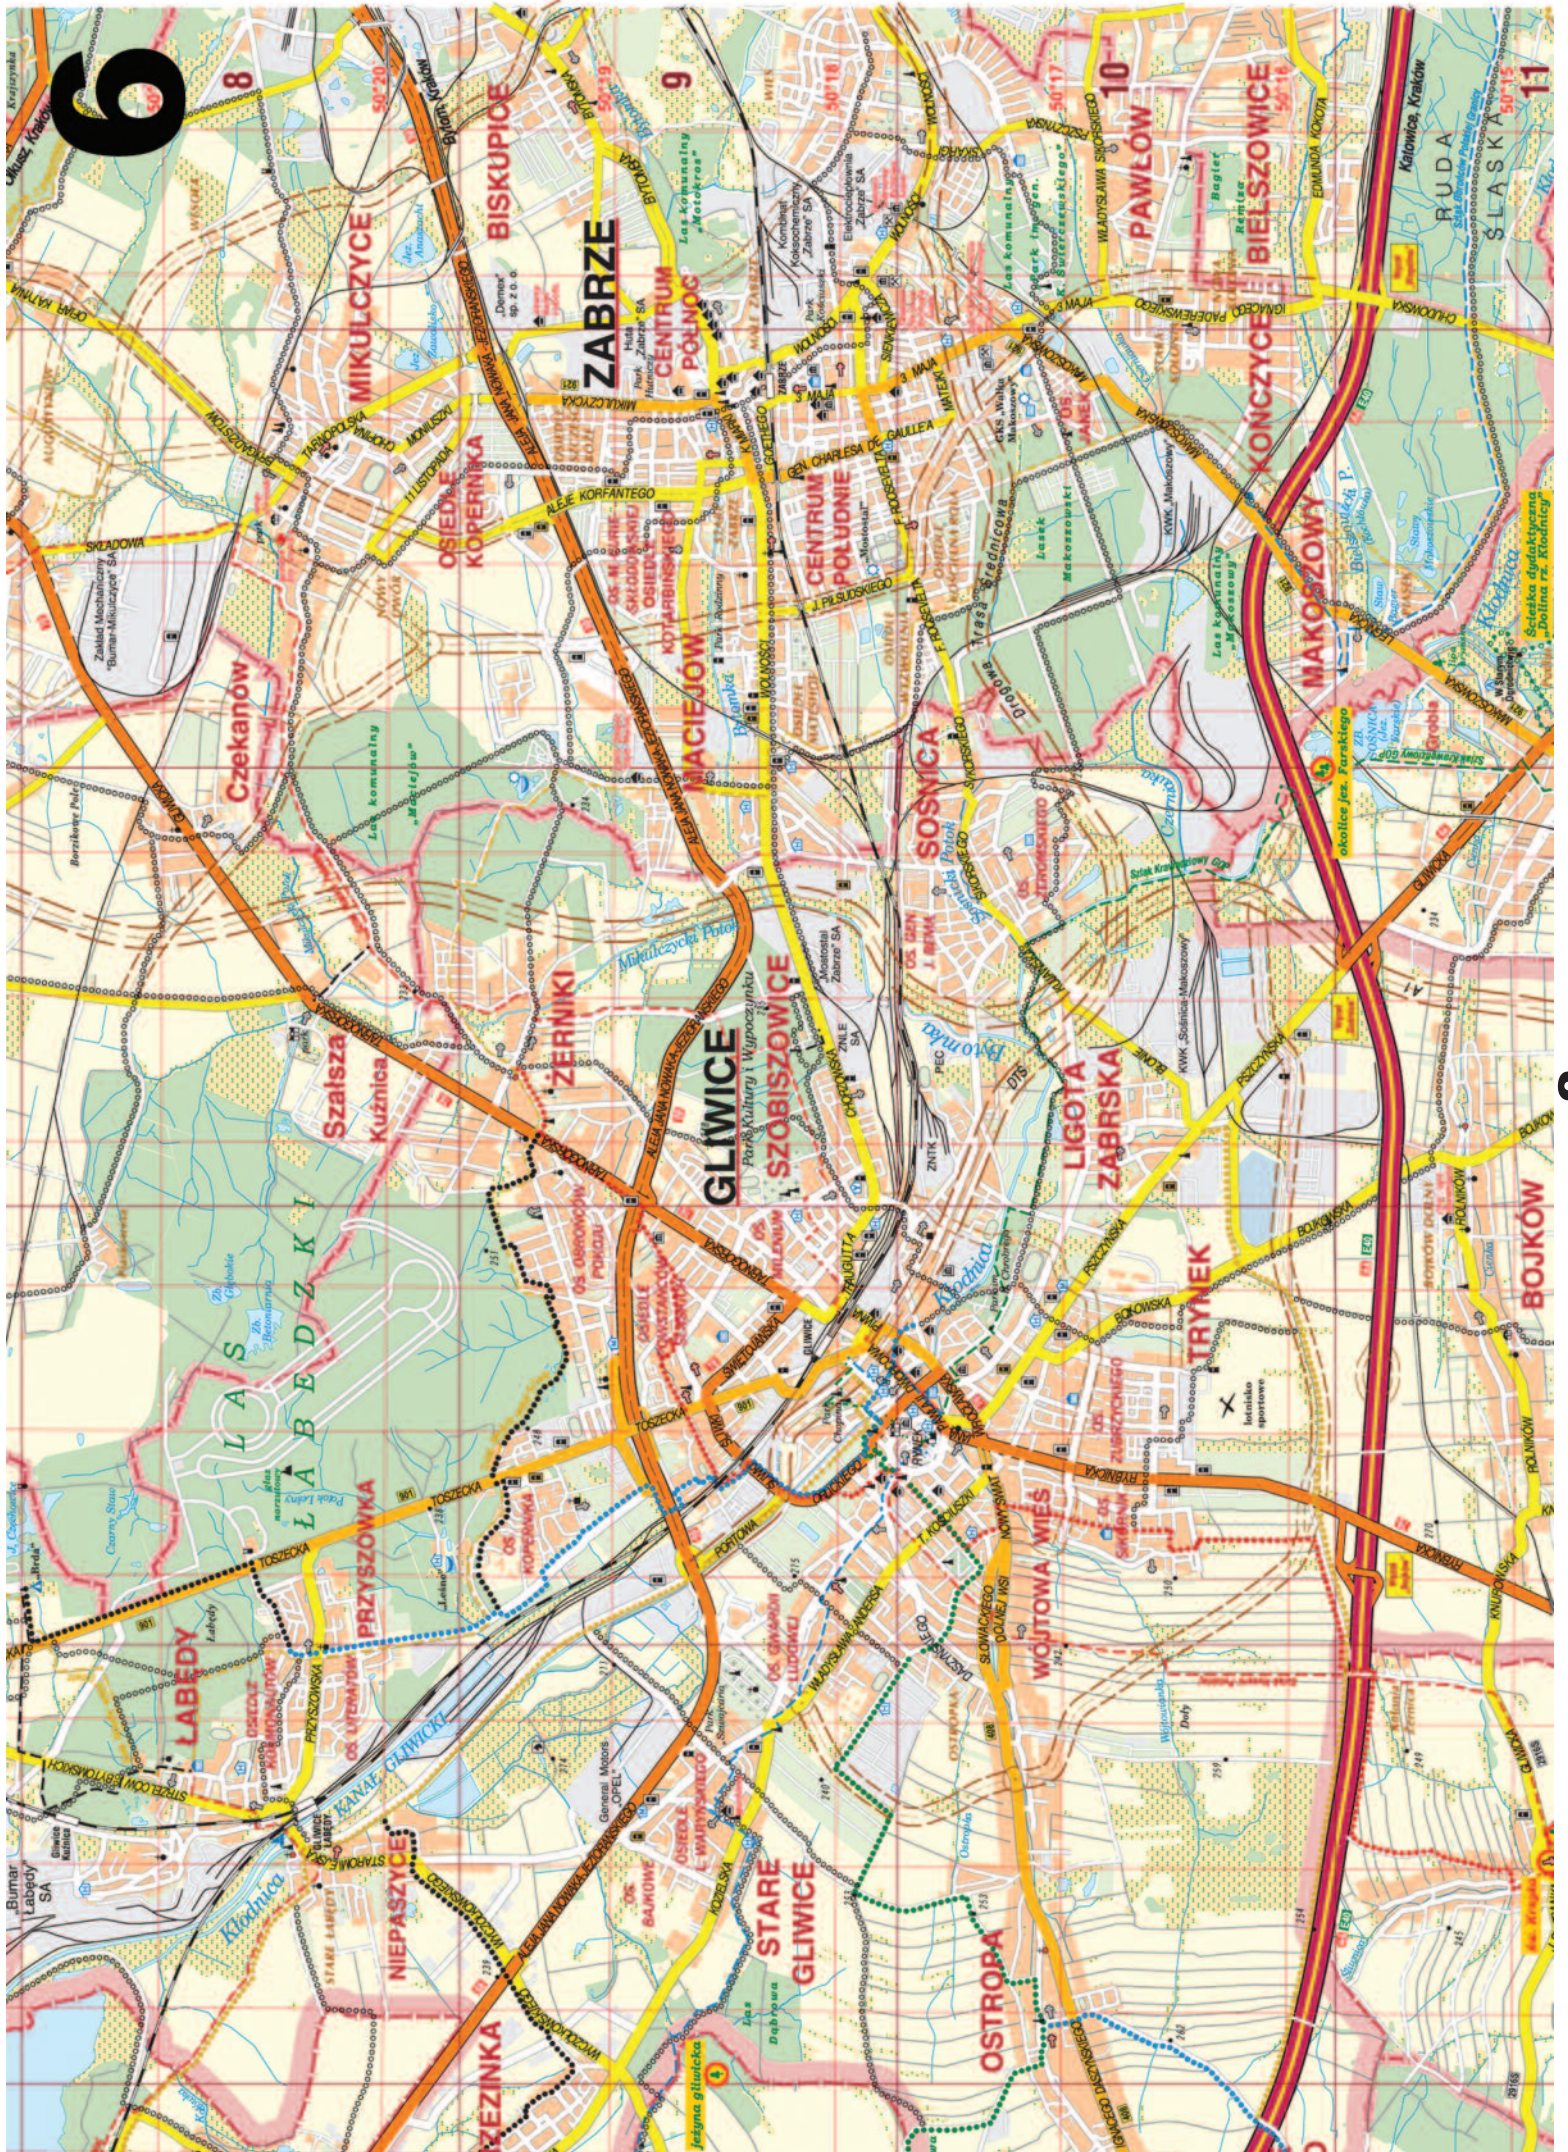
6

8

9

10

11

ZABRZE

GLIWICE

BISKUPICE

MIKULCZYCE

CENTRUM PÓŁNOC

CENTRUM POŁUDNIE

PAWŁÓW

BIELSZOWICE

KOŃCZYCE

MAKOSZOWY

RUDA ŚLĄSKA

OSIEDLE KOPERNIKA

MACIEJÓW

SOŚNICA

Czekanów

ŻERNIKI

Szałsza

Kuźnica

SZOBISZOWICE

LIGOTA ZABRSKA

TRYNEK

BOJKÓW

ŁABĘDY

PRZYSZÓWKA

LAS ŁABĘDZKI

NIEPASZYCE

STARE GLIWICE

OSTROPA

WÓJTOWA WIEŚ

Park Kultury i Wypoczynku

KANAŁ GLIWICKI

Kłodnica

Mikulczycki Potok

Bytomka

okolice jez. Paradiego

jazda gliwicka

ALEJA KORFANTEGO

TOSZECKA

PSZCZYŃSKA

BOJKOWSKA

Katowice, Kraków